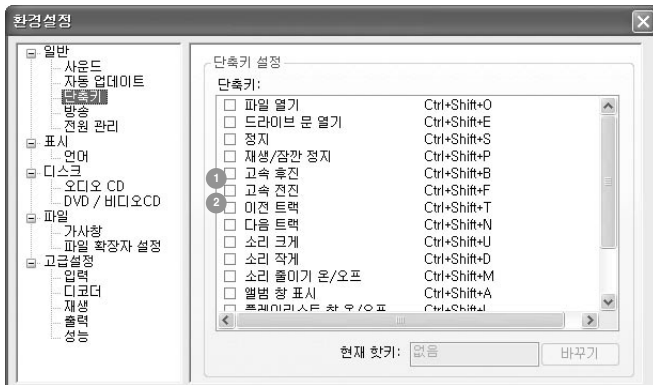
환경설정

일반
사운드
자동 업데이트
단축키
방송
전원 관리
표시
언어
디스크
오디오 CD
DVD / 비디오CD
파일
가사창
파일 확장자 설정
고급설정
입력
디코더
재생
출력
성능

단축키 설정
단축키:

| | |
|---|---|
| 파일 열기 | Ctrl+Shift+O |
| 드라이브 문 열기 | Ctrl+Shift+E |
| 정지 | Ctrl+Shift+S |
| 재생/잠깐 정지 | Ctrl+Shift+P |
| 고속 후진 | Ctrl+Shift+B |
| 고속 전진 | Ctrl+Shift+F |
| 이전 트랙 | Ctrl+Shift+T |
| 다음 트랙 | Ctrl+Shift+N |
| 소리 크게 | Ctrl+Shift+U |
| 소리 작게 | Ctrl+Shift+D |
| 소리 줄이기 온/오프 | Ctrl+Shift+M |
| 앨범 창 표시 | Ctrl+Shift+A |
| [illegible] | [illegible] |

1
2

현재 핫키: 없음
바꾸기